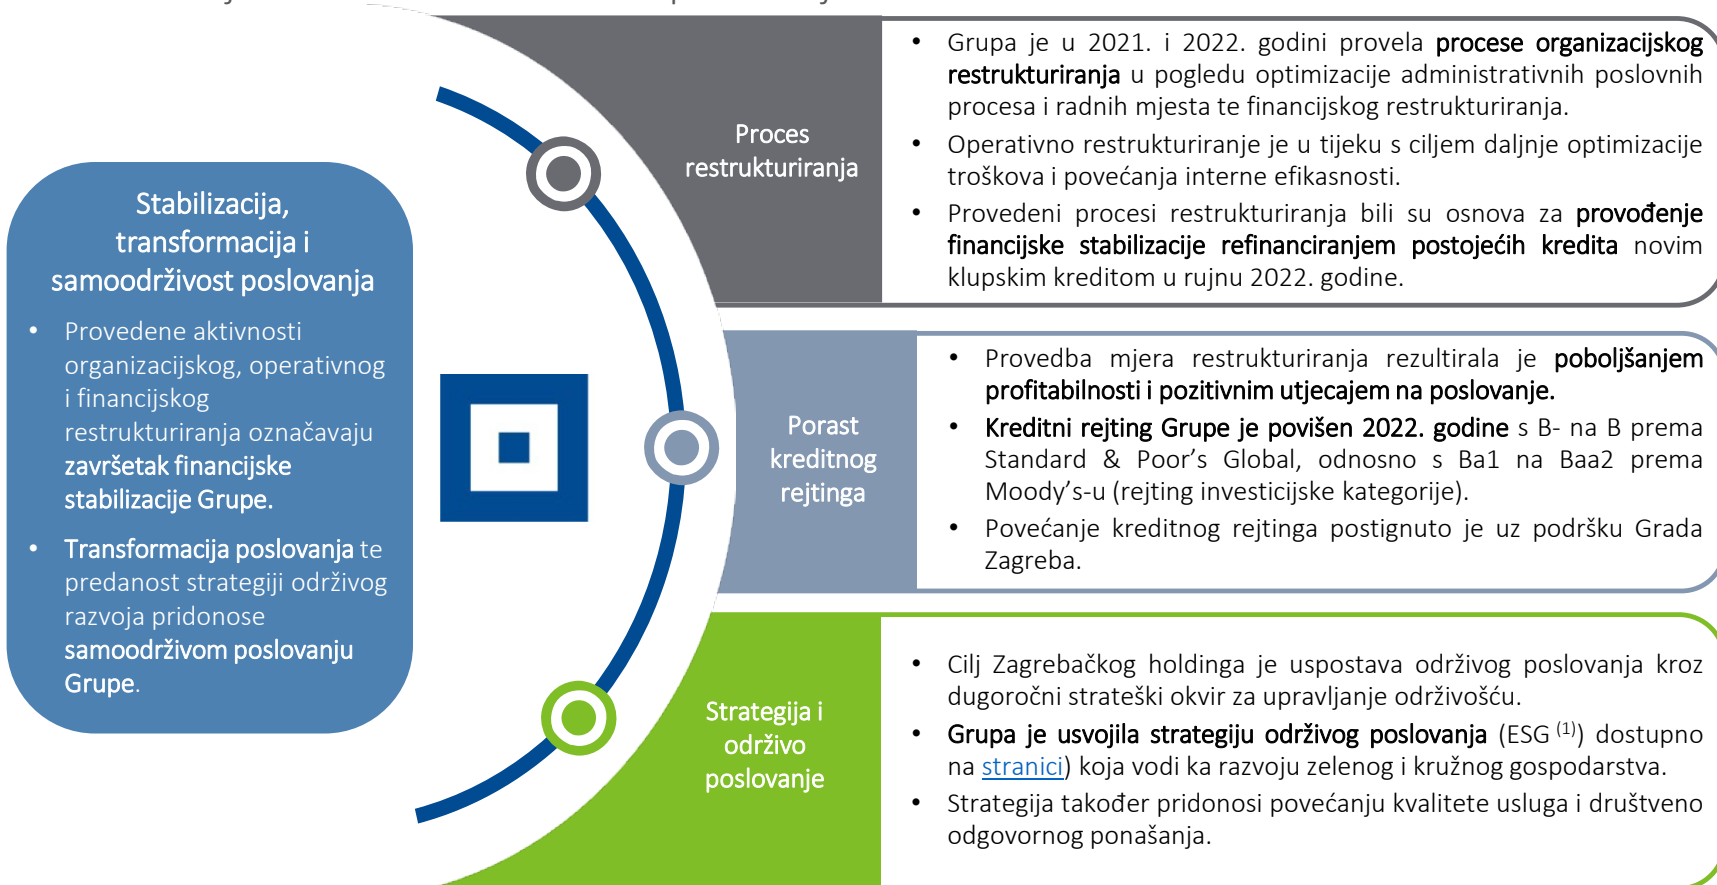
Stabilizacija, transformacija i samoodrživost poslovanja

• Provedene aktivnosti organizacijskog, operativnog i financijskog restrukturiranja označavaju završetak financijske stabilizacije Grupe.

• Transformacija poslovanja te predanost strategiji održivog razvoja pridonose samoodrživom poslovanju Grupe.

Proces restrukturiranja

• Grupa je u 2021. i 2022. godini provela procese organizacijskog restrukturiranja u pogledu optimizacije administrativnih poslovnih procesa i radnih mjesta te financijskog restrukturiranja.

• Operativno restrukturiranje je u tijeku s ciljem daljnje optimizacije troškova i povećanja interne efikasnosti.

• Provedeni procesi restrukturiranja bili su osnova za provođenje financijske stabilizacije refinanciranjem postojećih kredita novim klupskim kreditom u rujnu 2022. godine.

Porast kreditnog rejtinga

• Provedba mjera restrukturiranja rezultirala je poboljšanjem profitabilnosti i pozitivnim utjecajem na poslovanje.

• Kreditni rejting Grupe je povišen 2022. godine s B- na B prema Standard & Poor’s Global, odnosno s Ba1 na Baa2 prema Moody’s-u (rejting investicijske kategorije).

• Povećanje kreditnog rejtinga postignuto je uz podršku Grada Zagreba.

Strategija i održivo poslovanje

• Cilj Zagrebačkog holdinga je uspostava održivog poslovanja kroz dugoročni strateški okvir za upravljanje održivošću.

• Grupa je usvojila strategiju održivog poslovanja (ESG $^{(1)}$) dostupno na stranici) koja vodi ka razvoju zelenog i kružnog gospodarstva.

• Strategija također pridonosi povećanju kvalitete usluga i društveno odgovornog ponašanja.